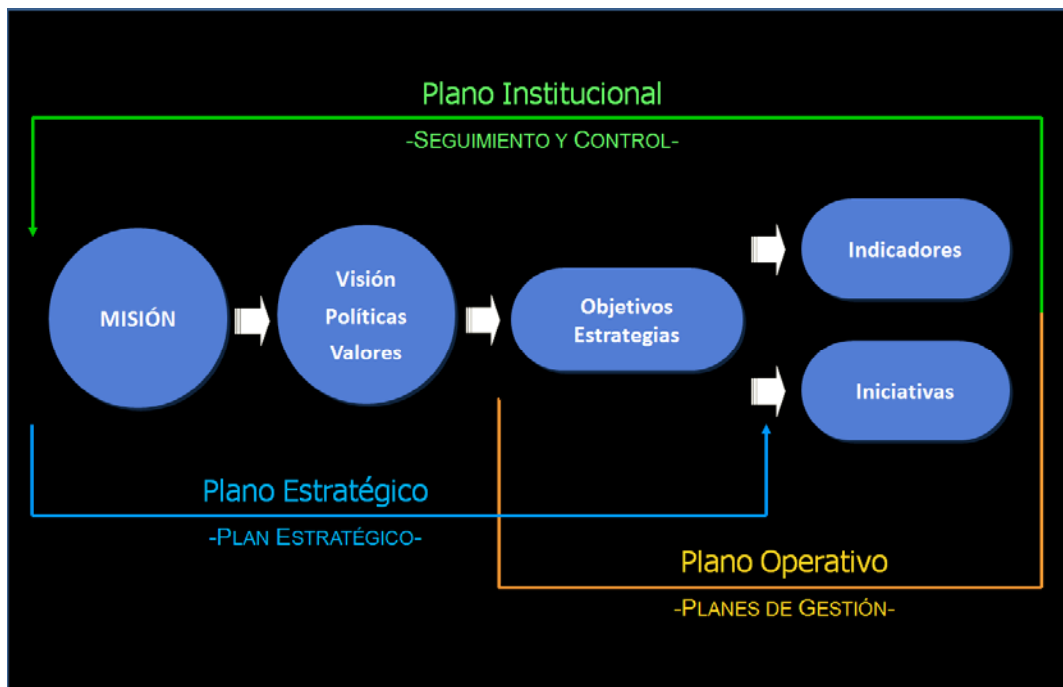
Plano Institucional

-Seguimiento y Control-

MISIÓN

Visión
Políticas
Valores

Objetivos
Estrategias

Indicadores

Iniciativas

Plano Estratégico

-Plan Estratégico-

Plano Operativo

-Planes de Gestión-